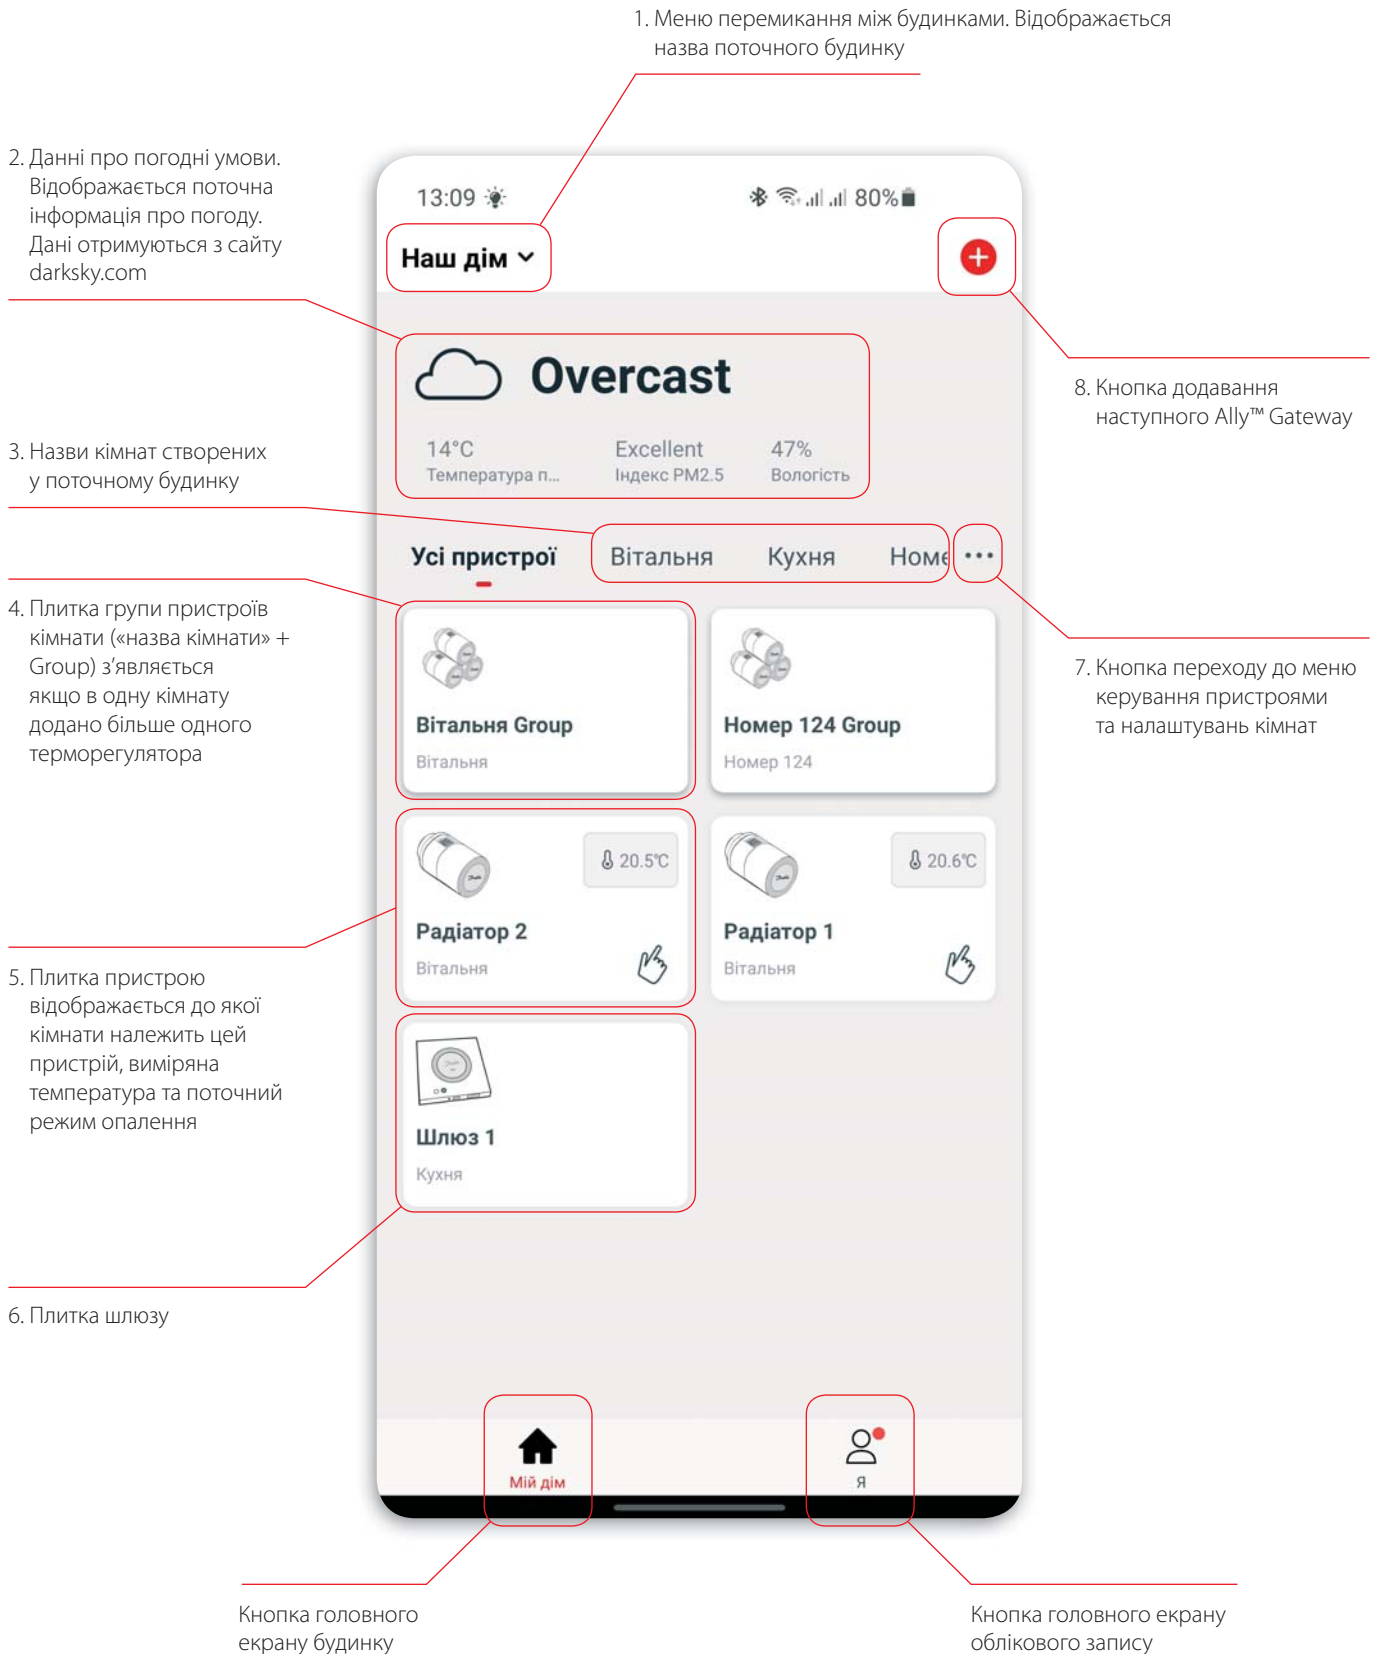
1. Меню перемикання між будинками. Відображається назва поточного будинку

2. Данні про погодні умови. Відображається поточна інформація про погоду. Дані отримуються з сайту darksky.com

13:09

80%

Наш дім

Overcast

14°C
Температура п...

Excellent
Індекс PM2.5

47%
Вологість

8. Кнопка додавання наступного Ally™ Gateway

3. Назви кімнат створених у поточному будинку

Усі пристрої

Вітальня

Кухня

Номе

7. Кнопка переходу до меню керування пристроями та налаштувань кімнат

4. Плитка групи пристроїв кімнати («назва кімнати» + Group) з'являється якщо в одну кімнату додано більше одного терморегулятора

Вітальня Group
Вітальня

Номер 124 Group
Номер 124

20.5°C

Радіатор 2
Вітальня

20.6°C

Радіатор 1
Вітальня

5. Плитка пристрою відображається до якої кімнати належить цей пристрій, виміряна температура та поточний режим опалення

Шлюз 1
Кухня

6. Плитка шлюзу

Мій дім

Я

Кнопка головного екрану будинку

Кнопка головного екрану облікового запису